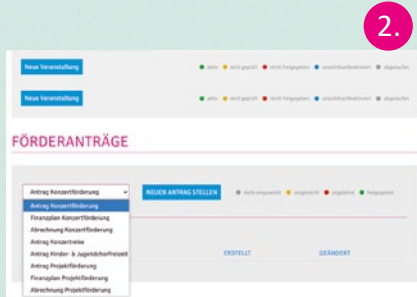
2.

Neue Veranstaltung

aktiv · wird geprüft · nicht freigegeben · unsichtbar/deaktiviert · abgelaufen

Neue Veranstaltung

aktiv · wird geprüft · nicht freigegeben · unsichtbar/deaktiviert · abgelaufen

FÖRDERANTRÄGE

Antrag Konzertförderung

NEUEN ANTRAG STELLEN

nicht eingereicht · eingereicht · abgelehnt · freigegeben

Antrag Konzertförderung
Finanzplan Konzertförderung
Abrechnung Konzertförderung
Antrag Konzertreise
Antrag Kinder- & Jugendchorfreizeit
Antrag Projektförderung
Finanzplan Projektförderung
Abrechnung Projektförderung

ERSTELLT

GEÄNDERT